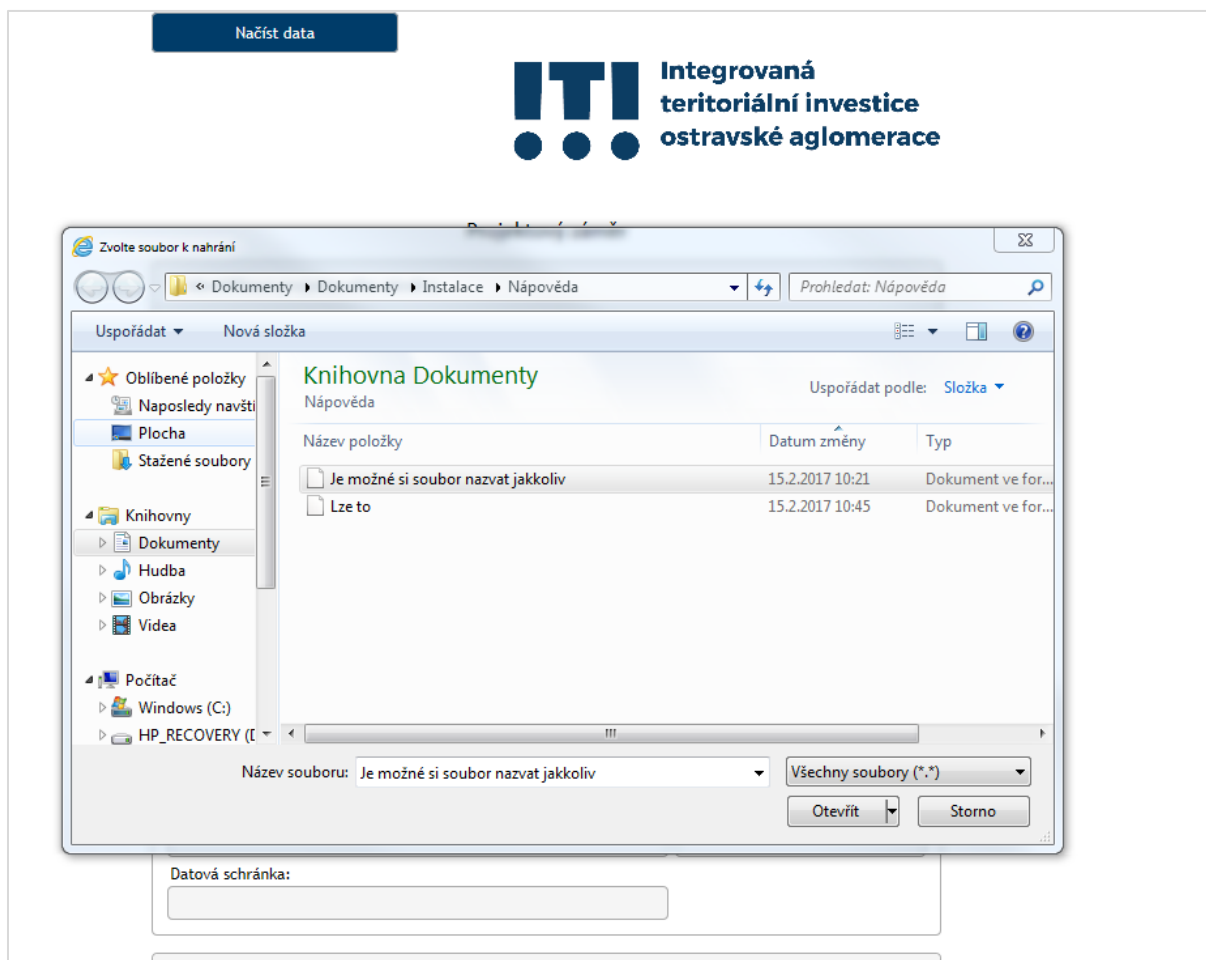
Načíst data

ITI Integrovaná teritoriální investice ostravské aglomerace

Zvolte soubor k nahrání

« Dokumenty ▸ Dokumenty ▸ Instalace ▸ Nápověda

Prohledat: Nápověda

Uspořádat ▾ Nová složka

Oblíbené položky
Naposledy navšti
Plocha
Stažené soubory

Knihovny
Dokumenty
Hudba
Obrázky
Videa

Počítač
Windows (C:)
HP_RECOVERY (I

Knihovna Dokumenty
Nápověda

Uspořádat podle: Složka ▾

| Název položky | Datum změny | Typ |
|---|---|---|
| Je možné si soubor nazvat jakkoliv | 15.2.2017 10:21 | Dokument ve for... |
| Lze to | 15.2.2017 10:45 | Dokument ve for... |

Název souboru: Je možné si soubor nazvat jakkoliv

Všechny soubory (*.*)

Otevřít

Storno

Datová schránka: